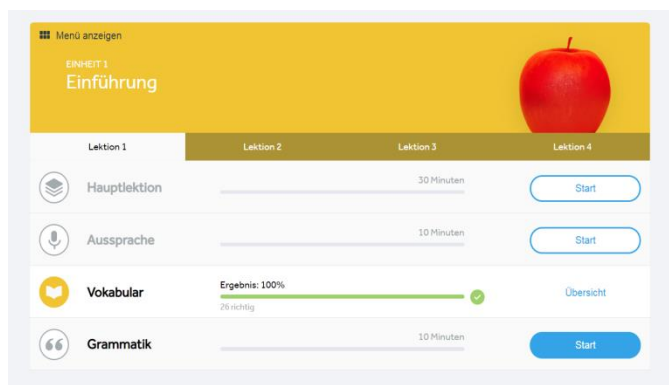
Menü anzeigen

EINHEIT 1
Einführung

Lektion 1
Lektion 2
Lektion 3
Lektion 4

Hauptlektion
30 Minuten
Start

Aussprache
10 Minuten
Start

Vokabular
Ergebnis: 100%
26 richtig
Übersicht

Grammatik
10 Minuten
Start